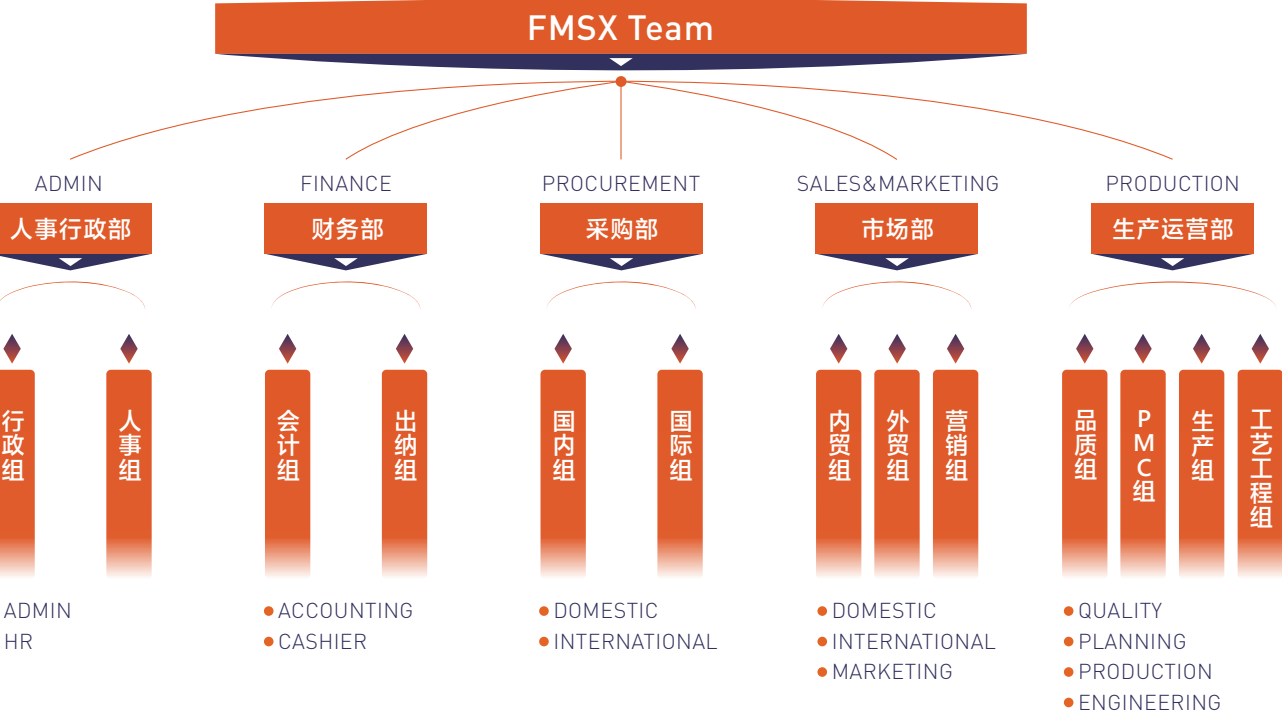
FMSX Team

ADMIN
人事行政部
行政组
人事组
ADMIN
HR

FINANCE
财务部
会计组
出纳组
ACCOUNTING
CASHIER

PROCUREMENT
采购部
国内组
国际组
DOMESTIC
INTERNATIONAL

SALES&MARKETING
市场部
内贸组
外贸组
营销组
DOMESTIC
INTERNATIONAL
MARKETING

PRODUCTION
生产运营部
品质组
PMC组
生产组
工艺工程组
QUALITY
PLANNING
PRODUCTION
ENGINEERING